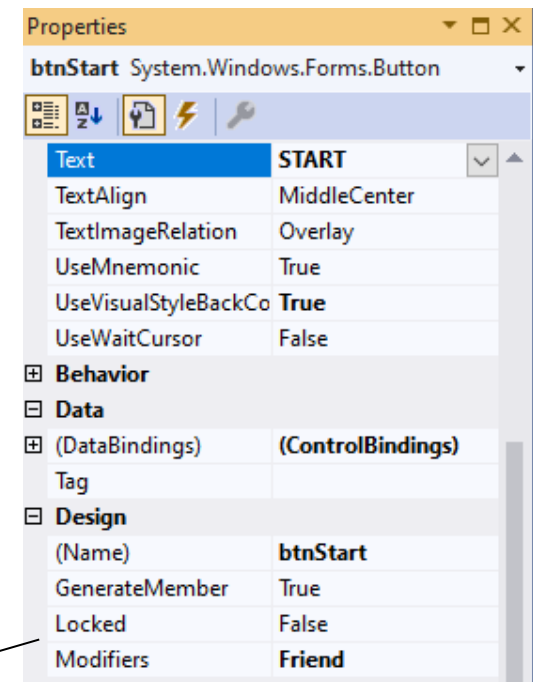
Properties

**btnStart** System.Windows.Forms.Button

| | |
|---|---|
| Text | **START** |
| TextAlign | MiddleCenter |
| TextImageRelation | Overlay |
| UseMnemonic | True |
| UseVisualStyleBackCo | **True** |
| UseWaitCursor | False |
| ⊞ **Behavior** | |
| ⊟ **Data** | |
| ⊞ (DataBindings) | **(ControlBindings)** |
| Tag | |
| ⊟ **Design** | |
| (Name) | **btnStart** |
| GenerateMember | True |
| Locked | False |
| Modifiers | **Friend** |